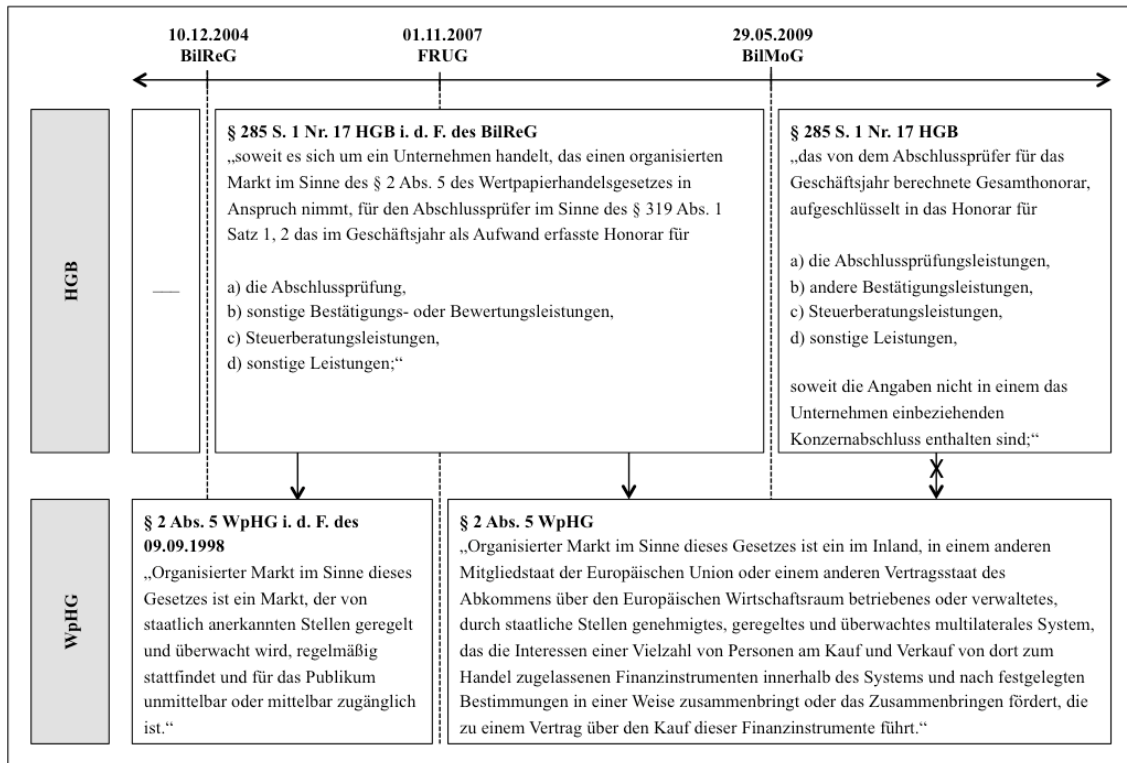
10.12.2004
BilReG

01.11.2007
FRUG

29.05.2009
BilMoG

HGB

—

**§ 285 S. 1 Nr. 17 HGB i. d. F. des BilReG**
„soweit es sich um ein Unternehmen handelt, das einen organisierten Markt im Sinne des § 2 Abs. 5 des Wertpapierhandelsgesetzes in Anspruch nimmt, für den Abschlussprüfer im Sinne des § 319 Abs. 1 Satz 1, 2 das im Geschäftsjahr als Aufwand erfasste Honorar für

a) die Abschlussprüfung,
b) sonstige Bestätigungs- oder Bewertungsleistungen,
c) Steuerberatungsleistungen,
d) sonstige Leistungen;“

**§ 285 S. 1 Nr. 17 HGB**
„das von dem Abschlussprüfer für das Geschäftsjahr berechnete Gesamthonorar, aufgeschlüsselt in das Honorar für

a) die Abschlussprüfungsleistungen,
b) andere Bestätigungsleistungen,
c) Steuerberatungsleistungen,
d) sonstige Leistungen,

soweit die Angaben nicht in einem das Unternehmen einbeziehenden Konzernabschluss enthalten sind;“

WpHG

**§ 2 Abs. 5 WpHG i. d. F. des 09.09.1998**
„Organisierter Markt im Sinne dieses Gesetzes ist ein Markt, der von staatlich anerkannten Stellen geregelt und überwacht wird, regelmäßig stattfindet und für das Publikum unmittelbar oder mittelbar zugänglich ist.“

**§ 2 Abs. 5 WpHG**
„Organisierter Markt im Sinne dieses Gesetzes ist ein im Inland, in einem anderen Mitgliedstaat der Europäischen Union oder einem anderen Vertragsstaat des Abkommens über den Europäischen Wirtschaftsraum betriebenes oder verwaltetes, durch staatliche Stellen genehmigtes, geregeltes und überwachtes multilaterales System, das die Interessen einer Vielzahl von Personen am Kauf und Verkauf von dort zum Handel zugelassenen Finanzinstrumenten innerhalb des Systems und nach festgelegten Bestimmungen in einer Weise zusammenbringt oder das Zusammenbringen fördert, die zu einem Vertrag über den Kauf dieser Finanzinstrumente führt.“